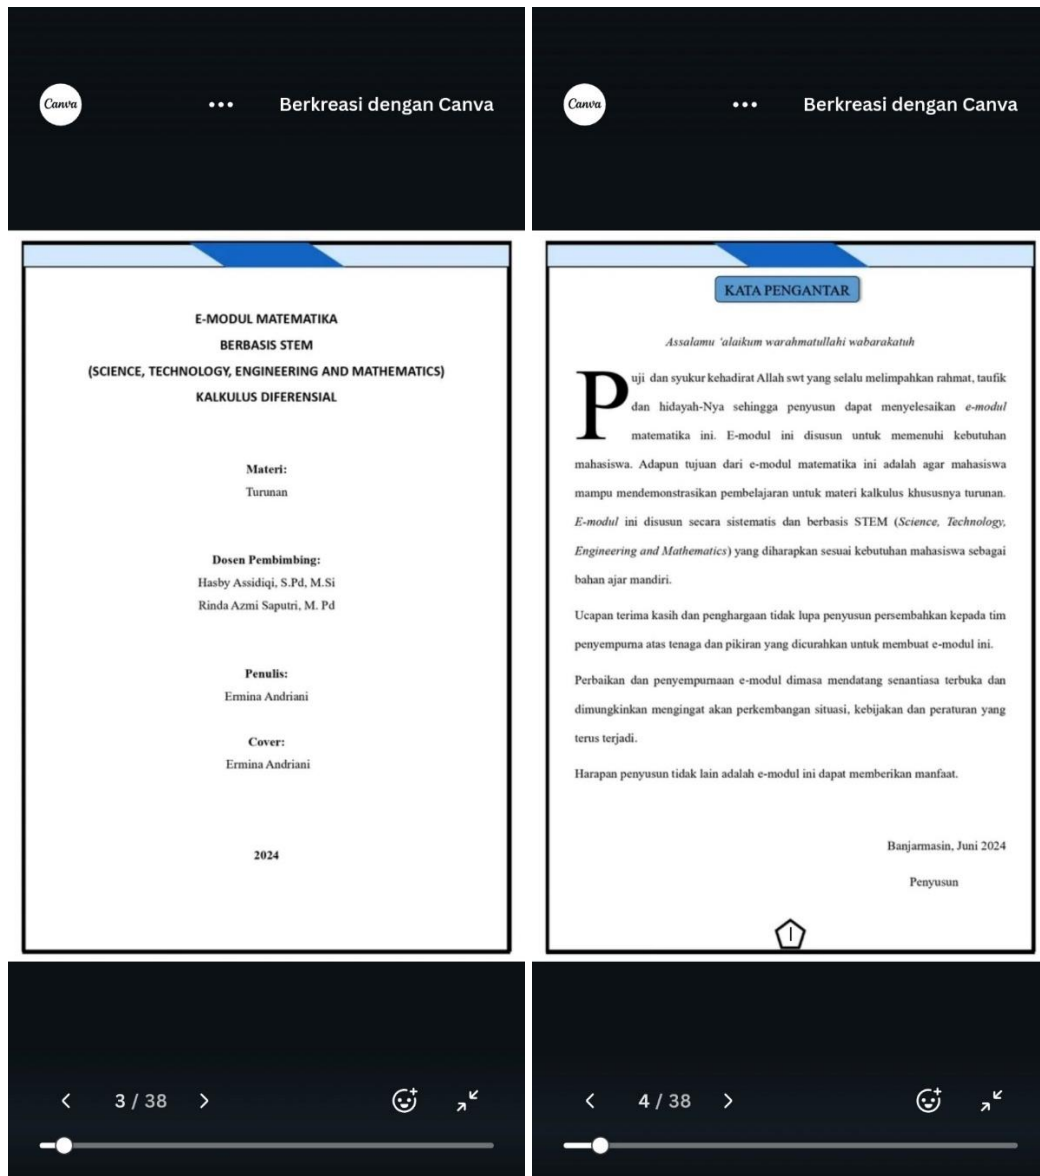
Canva ••• Berkreasi dengan Canva

E-MODUL MATEMATIKA
BERBASIS STEM
(SCIENCE, TECHNOLOGY, ENGINEERING AND MATHEMATICS)
KALKULUS DIFERENSIAL

Materi:
Turunan

Dosen Pembimbing:
Hasby Assidiqi, S.Pd, M.Si
Rinda Azmi Saputri, M. Pd

Penulis:
Ermina Andriani

Cover:
Ermina Andriani

2024

< 3 / 38 >

Canva ••• Berkreasi dengan Canva

KATA PENGANTAR

Assalamu 'alaikum warahmatullahi wabarakatuh

Puji dan syukur kehadirat Allah swt yang selalu melimpahkan rahmat, taufik dan hidayah-Nya sehingga penyusun dapat menyelesaikan e-modul matematika ini. E-modul ini disusun untuk memenuhi kebutuhan mahasiswa. Adapun tujuan dari e-modul matematika ini adalah agar mahasiswa mampu mendemonstrasikan pembelajaran untuk materi kalkulus khususnya turunan. E-modul ini disusun secara sistematis dan berbasis STEM (Science, Technology, Engineering and Mathematics) yang diharapkan sesuai kebutuhan mahasiswa sebagai bahan ajar mandiri.

Ucapan terima kasih dan penghargaan tidak lupa penyusun persembahkan kepada tim penyempurna atas tenaga dan pikiran yang dicurahkan untuk membuat e-modul ini.

Perbaikan dan penyempurnaan e-modul dimasa mendatang senantiasa terbuka dan dimungkinkan mengingat akan perkembangan situasi, kebijakan dan peraturan yang terus terjadi.

Harapan penyusun tidak lain adalah e-modul ini dapat memberikan manfaat.

Banjarmasin, Juni 2024

Penyusun

I

< 4 / 38 >